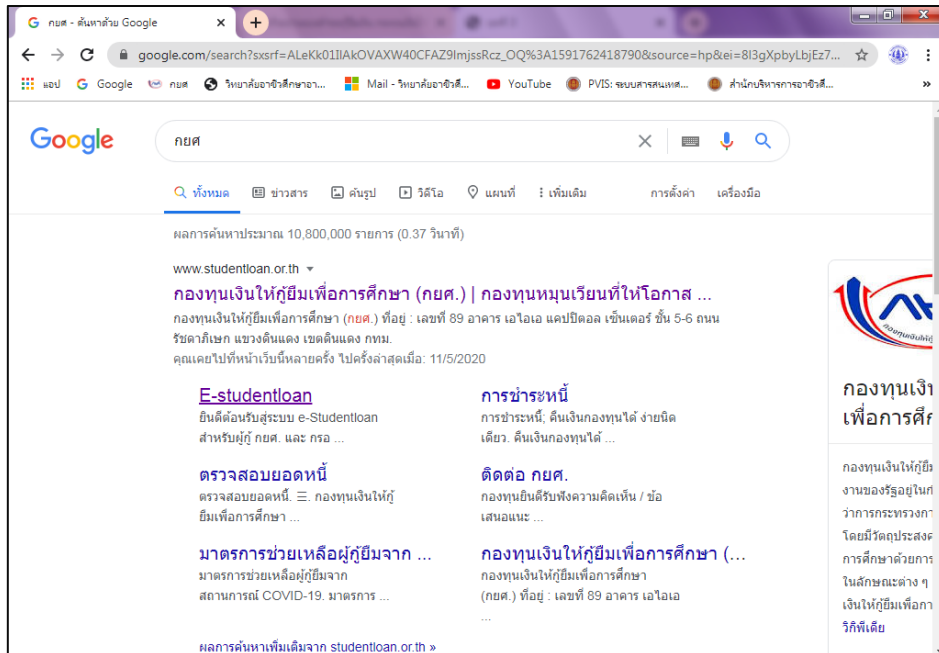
G กยศ - ค้นหาด้วย Google ×

google.com/search?sxsrf=ALeKk01IlAkOVAXW40CFAZ9ImjssRcz_OQ%3A1591762418790&source=hp&ei=8l3gXpbyLbjEz7...

แอป Google กยศ วิทยาลัยอาชีวศึกษาอา... Mail - วิทยาลัยอาชีวศึ... YouTube PVIS: ระบบสารสนเทศ... สำนักบริหารการอาชีวศึ... »

Google

กยศ

ทั้งหมด ข่าวสาร ค้นรูป วิดีโอ แผนที่ เพิ่มเติม การตั้งค่า เครื่องมือ

ผลการค้นหาประมาณ 10,800,000 รายการ (0.37 วินาที)

www.studentloan.or.th

กองทุนเงินให้กู้ยืมเพื่อการศึกษา (กยศ.) | กองทุนหมุนเวียนที่ให้โอกาส ...

กองทุนเงินให้กู้ยืมเพื่อการศึกษา (กยศ.) ที่อยู่ : เลขที่ 89 อาคาร เอไอเอ แคปปิตอล เซ็นเตอร์ ชั้น 5-6 ถนน รัชดาภิเษก แขวงดินแดง เขตดินแดง กทม.

คุณเคยไปที่หน้าเว็บนี้หลายครั้ง ไปครั้งล่าสุดเมื่อ: 11/5/2020

E-studentloan
ยินดีต้อนรับสู่ระบบ e-Studentloan สำหรับผู้กู้ กยศ. และ กรอ ...

การชำระหนี้
การชำระหนี้; คืนเงินกองทุนได้ ง่ายนิดเดียว. คืนเงินกองทุนได้ ...

ตรวจสอบยอดหนี้
ตรวจสอบยอดหนี้. ☰. กองทุนเงินให้กู้ยืมเพื่อการศึกษา ...

ติดต่อ กยศ.
กองทุนยินดีรับฟังความคิดเห็น / ข้อเสนอแนะ ...

มาตรการช่วยเหลือผู้กู้ยืมจาก ...
มาตรการช่วยเหลือผู้กู้ยืมจาก สถานการณ์ COVID-19. มาตรการ ...

กองทุนเงินให้กู้ยืมเพื่อการศึกษา (...
กองทุนเงินให้กู้ยืมเพื่อการศึกษา (กยศ.) ที่อยู่ : เลขที่ 89 อาคาร เอไอเอ ...

ผลการค้นหาเพิ่มเติมจาก studentloan.or.th »

กองทุนเงิน
เพื่อการศึก

กองทุนเงินให้กู้
งานของรัฐอยู่ในก
ว่าการกระทรวงก
โดยมีวัตถุประสงค
การศึกษาด้วยการ
ในลักษณะต่าง ๆ
เงินให้กู้ยืมเพื่อก
วิกิพีเดีย